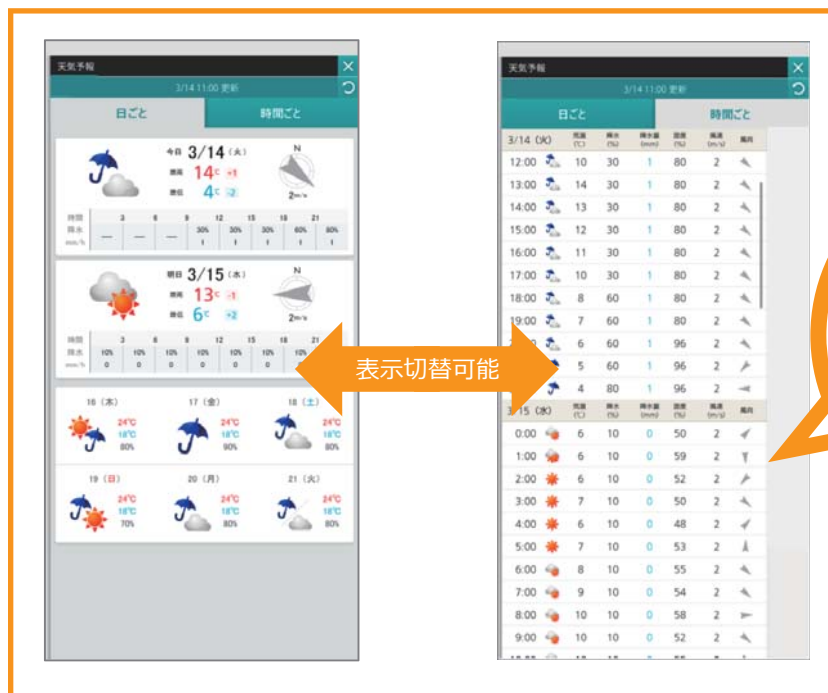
天気予報
3/14 11:00 更新
日ごと
時間ごと

今日 3/14 (火)
最高 14℃ +1
最低 4℃ -2
N
2m/s

| 時間 | 3 | 6 | 9 | 12 | 15 | 18 | 21 |
|---|---|---|---|---|---|---|---|
| 降水 | — | — | — | 30% | 30% | 30% | 60% | 80% |
| mm/h | | | | 1 | 1 | 1 | 1 | 1 |

明日 3/15 (水)
最高 13℃ -1
最低 6℃ +2
N
2m/s

| 時間 | 3 | 6 | 9 | 12 | 15 | 18 | 21 |
|---|---|---|---|---|---|---|---|
| 降水 | 10% | 10% | 10% | 10% | 10% | 10% | 10% |
| mm/h | 0 | 0 | 0 | 0 | 0 | 0 | 0 |

16 (木) 24℃ 18℃ 80%
17 (金) 24℃ 18℃ 90%
18 (土) 24℃ 18℃ 80%
19 (日) 24℃ 18℃ 70%
20 (月) 24℃ 18℃ 80%
21 (火) 24℃ 18℃ 80%

表示切替可能

天気予報
3/14 11:00 更新
日ごと
時間ごと

| 3/14 (火) | 気温 (℃) | 降水 (%) | 降水量 (mm) | 湿度 (%) | 風速 (m/s) | 風向 |
|---|---|---|---|---|---|---|
| 12:00 | 10 | 30 | 1 | 80 | 2 | |
| 13:00 | 14 | 30 | 1 | 80 | 2 | |
| 14:00 | 13 | 30 | 1 | 80 | 2 | |
| 15:00 | 12 | 30 | 1 | 80 | 2 | |
| 16:00 | 11 | 30 | 1 | 80 | 2 | |
| 17:00 | 10 | 30 | 1 | 80 | 2 | |
| 18:00 | 8 | 60 | 1 | 80 | 2 | |
| 19:00 | 7 | 60 | 1 | 80 | 2 | |
| | 6 | 60 | 1 | 96 | 2 | |
| | 5 | 60 | 1 | 96 | 2 | |
| | 4 | 80 | 1 | 96 | 2 | |

| 3/15 (水) | 気温 (℃) | 降水 (%) | 降水量 (mm) | 湿度 (%) | 風速 (m/s) | 風向 |
|---|---|---|---|---|---|---|
| 0:00 | 6 | 10 | 0 | 50 | 2 | |
| 1:00 | 6 | 10 | 0 | 59 | 2 | |
| 2:00 | 6 | 10 | 0 | 52 | 2 | |
| 3:00 | 7 | 10 | 0 | 50 | 2 | |
| 4:00 | 6 | 10 | 0 | 48 | 2 | |
| 5:00 | 7 | 10 | 0 | 53 | 2 | |
| 6:00 | 8 | 10 | 0 | 55 | 2 | |
| 7:00 | 9 | 10 | 0 | 54 | 2 | |
| 8:00 | 10 | 10 | 0 | 58 | 2 | |
| 9:00 | 10 | 10 | 0 | 52 | 2 | |